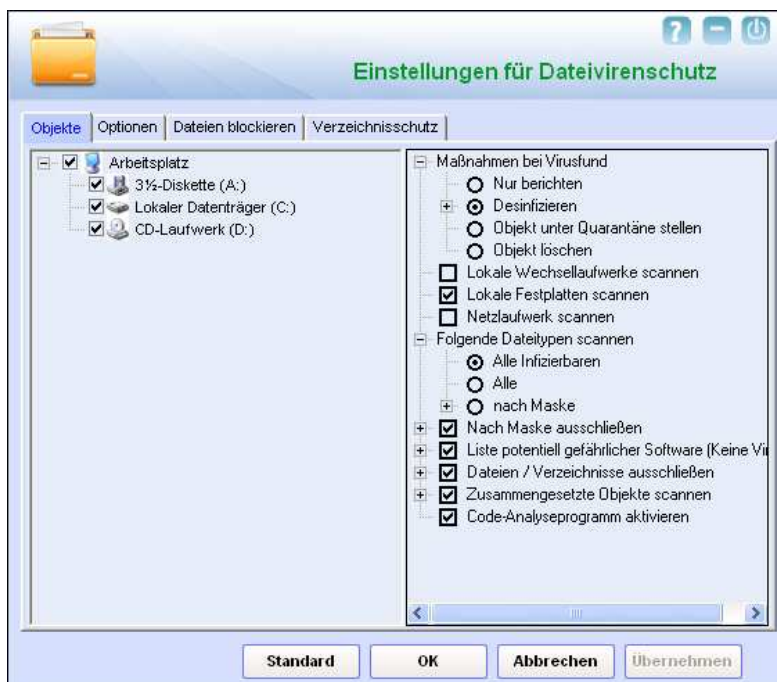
Einstellungen für Dateivirenschutz

Objekte | Optionen | Dateien blockieren | Verzeichnisschutz

Arbeitsplatz
3½-Diskette (A:)
Lokaler Datenträger (C:)
CD-Laufwerk (D:)

Maßnahmen bei Virusfund
Nur berichten
Desinfizieren
Objekt unter Quarantäne stellen
Objekt löschen
Lokale Wechsellaufwerke scannen
Lokale Festplatten scannen
Netzlaufwerk scannen
Folgende Dateitypen scannen
Alle Infizierbaren
Alle
nach Maske
Nach Maske ausschließen
Liste potentiell gefährlicher Software (Keine Vi
Dateien / Verzeichnisse ausschließen
Zusammengesetzte Objekte scannen
Code-Analyseprogramm aktivieren

Standard | OK | Abbrechen | Übernehmen